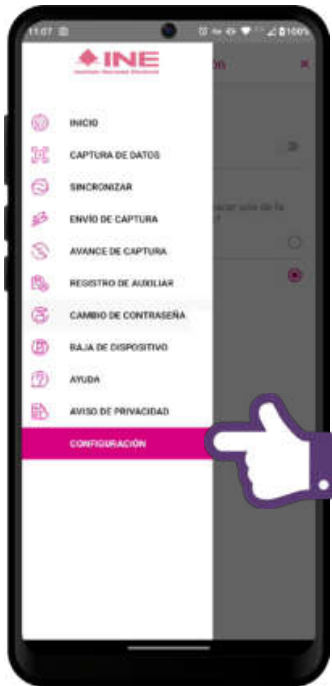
11:07

INE
Instituto Nacional Electoral

INICIO
CAPTURA DE DATOS
SINCRONIZAR
ENVÍO DE CAPTURA
AVANCE DE CAPTURA
REGISTRO DE AUXILIAR
CAMBIO DE CONTRASEÑA
BAJA DE DISPOSITIVO
AYUDA
AVISO DE PRIVACIDAD
CONFIGURACIÓN